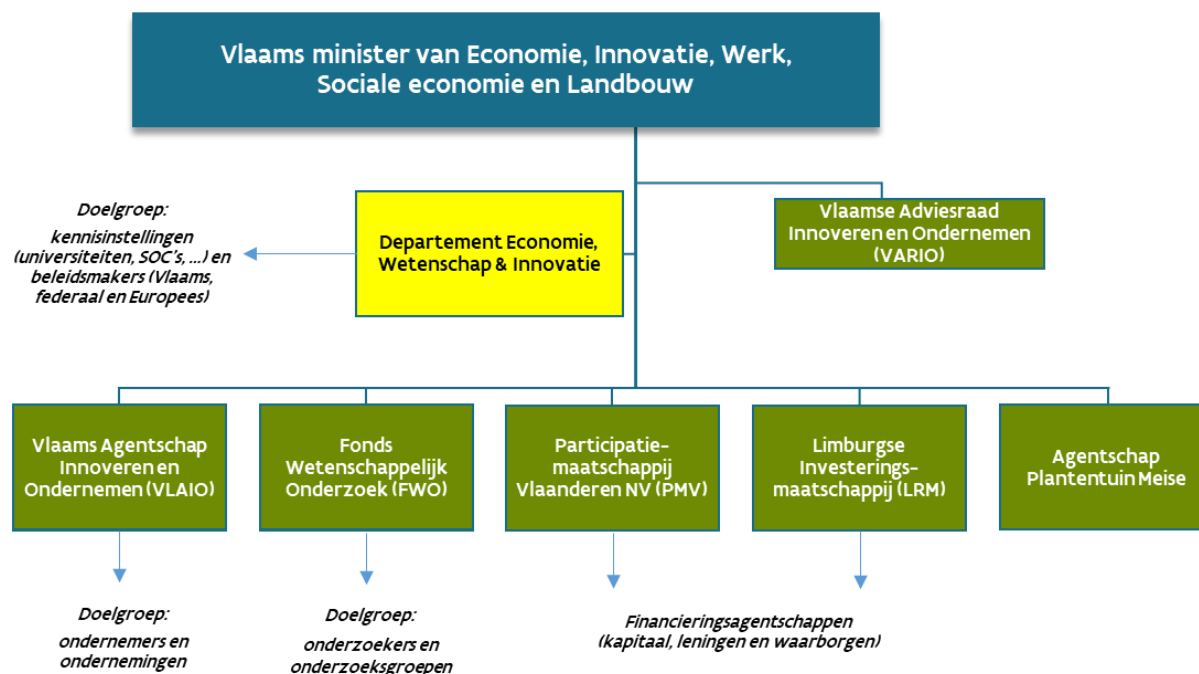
Vlaams minister van Economie, Innovatie, Werk, Sociale economie en Landbouw

Doelgroep:
kennisinstellingen (universiteiten, SOC's, ...) en beleidsmakers (Vlaams, federaal en Europees)

Departement Economie, Wetenschap & Innovatie

Vlaamse Adviesraad Innoveren en Ondernemen (VARIO)

Vlaams Agentschap Innoveren en Ondernemen (VLAIO)

Fonds Wetenschappelijk Onderzoek (FWO)

Participatiemaatschappij Vlaanderen NV (PMV)

Limburgse Investeringsmaatschappij (LRM)

Agentschap Plantentuin Meise

Doelgroep:
ondernemers en ondernemingen

Doelgroep:
onderzoekers en onderzoeksgroepen

Financieringsagentschappen (kapitaal, leningen en waarborgen)